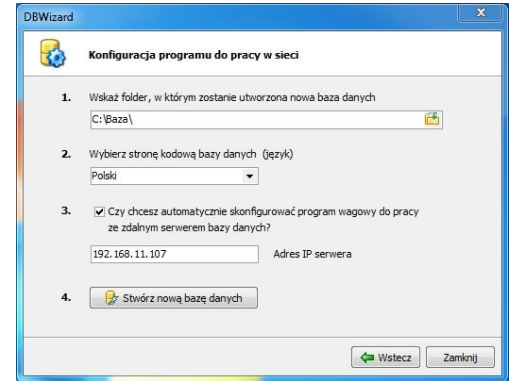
DBWizard

Konfiguracja programu do pracy w sieci

1. Wskaż folder, w którym zostanie utworzona nowa baza danych

C:\Baza\

2. Wybierz stronę kodową bazy danych (język)

Polski

3. Czy chcesz automatycznie skonfigurować program wagowy do pracy ze zdalnym serwerem bazy danych?

192.168.11.107 Adres IP serwera

4. Stwórz nową bazę danych

Wstecz Zamknij